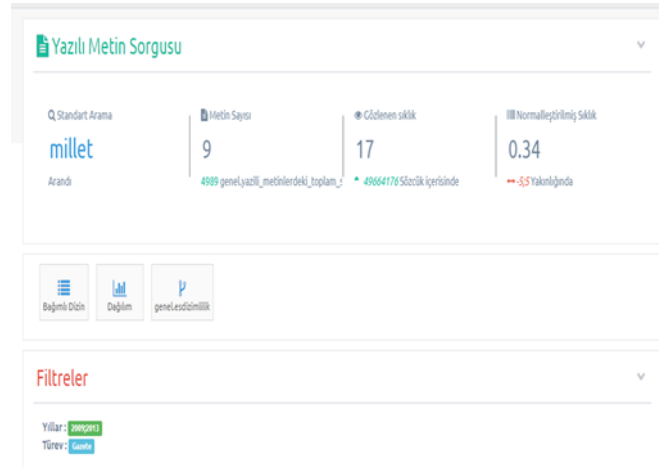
Yazılı Metin Sorgusu

Standart Arama
millet
Arandı

Metin Sayısı
9
4989 genel.yazili_metinlerdeki_toplam_s

Gözlenen sıklık
17
49664176 Sözcük içerisinde

Normalleştirilmiş Sıklık
0.34
-5,5 Yakınlığında

Bağımlı Dizin
Dağılım
genel.esdizimlilik

Filtreler

Yıllar : 2009,2013
Türev : Gazete